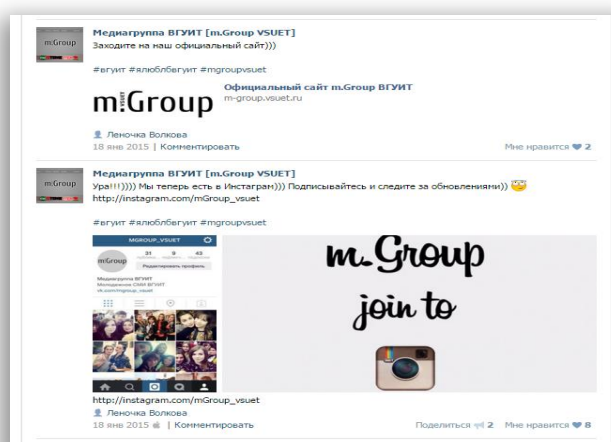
m:Group

Медиагруппа ВГУИТ [m.Group VSUET]
Заходите на наш официальный сайт)))

#вгуит #ялюблювгуит #mgroupvsuet

m:Group

Официальный сайт m.Group ВГУИТ
m-group.vsuet.ru

Леночка Волкова
18 янв 2015 | Комментировать

Мне нравится 2

m:Group

Медиагруппа ВГУИТ [m.Group VSUET]
Ура!!!)))) Мы теперь есть в Инстаграм))) Подписывайтесь и следите за обновлениями))
http://instagram.com/mGroup_vsuet

#вгуит #ялюблювгуит #mgroupvsuet

MGROUP_VSUET

m:Group

31 8 43

Редактировать профиль

Медиагруппа ВГУИТ
Молодежное СМИ ВГУИТ
vk.com/mgroup_vsuet

m.Group
join to

http://instagram.com/mGroup_vsuet
Леночка Волкова
18 янв 2015 | Комментировать

Поделиться 2 Мне нравится 8